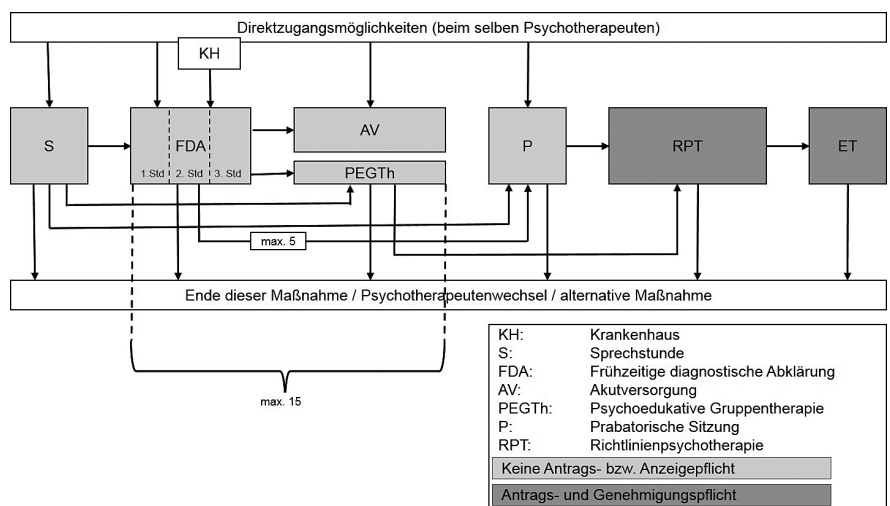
Direktzugangsmöglichkeiten (beim selben Psychotherapeuten)

KH

S

FDA

1.Std 2. Std 3. Std

AV

PEGTh

P

RPT

ET

max. 5

Ende dieser Maßnahme / Psychotherapeutenwechsel / alternative Maßnahme

max. 15

| | |
|---|---|
| KH: | Krankenhaus |
| S: | Sprechstunde |
| FDA: | Frühzeitige diagnostische Abklärung |
| AV: | Akutversorgung |
| PEGTh: | Psychoedukative Gruppentherapie |
| P: | Prabatorische Sitzung |
| RPT: | Richtlinienpsychotherapie |

Keine Antrags- bzw. Anzeigepflicht

Antrags- und Genehmigungspflicht